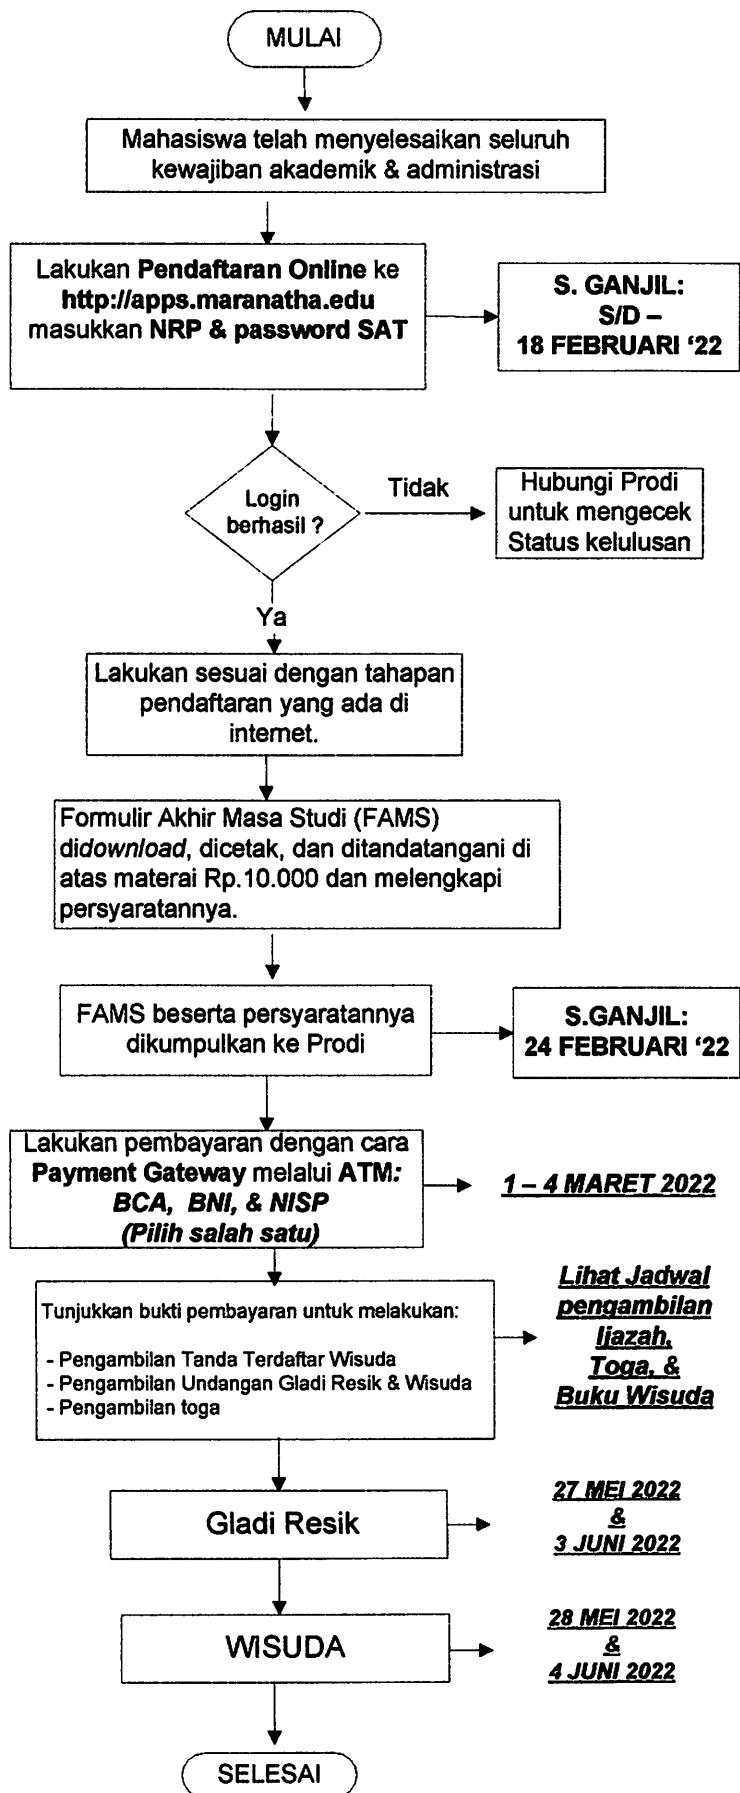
MULAI

Mahasiswa telah menyelesaikan seluruh kewajiban akademik & administrasi

Lakukan **Pendaftaran Online** ke **http://apps.maranatha.edu** masukkan **NRP & password SAT**

**S. GANJIL: S/D – 18 FEBRUARI '22**

Login berhasil ?

Tidak

Hubungi Prodi untuk mengecek Status kelulusan

Ya

Lakukan sesuai dengan tahapan pendaftaran yang ada di internet.

Formulir Akhir Masa Studi (FAMS) di*download*, dicetak, dan ditandatangani di atas materai Rp.10.000 dan melengkapi persyaratannya.

FAMS beserta persyaratannya dikumpulkan ke Prodi

**S.GANJIL: 24 FEBRUARI '22**

Lakukan pembayaran dengan cara **Payment Gateway** melalui **ATM*:* *BCA, BNI, & NISP* *(Pilih salah satu)***

***1 – 4 MARET 2022***

Tunjukkan bukti pembayaran untuk melakukan:

- Pengambilan Tanda Terdaftar Wisuda
- Pengambilan Undangan Gladi Resik & Wisuda
- Pengambilan toga

***Lihat Jadwal pengambilan Ijazah, Toga, & Buku Wisuda***

Gladi Resik

***27 MEI 2022 & 3 JUNI 2022***

WISUDA

***28 MEI 2022 & 4 JUNI 2022***

SELESAI